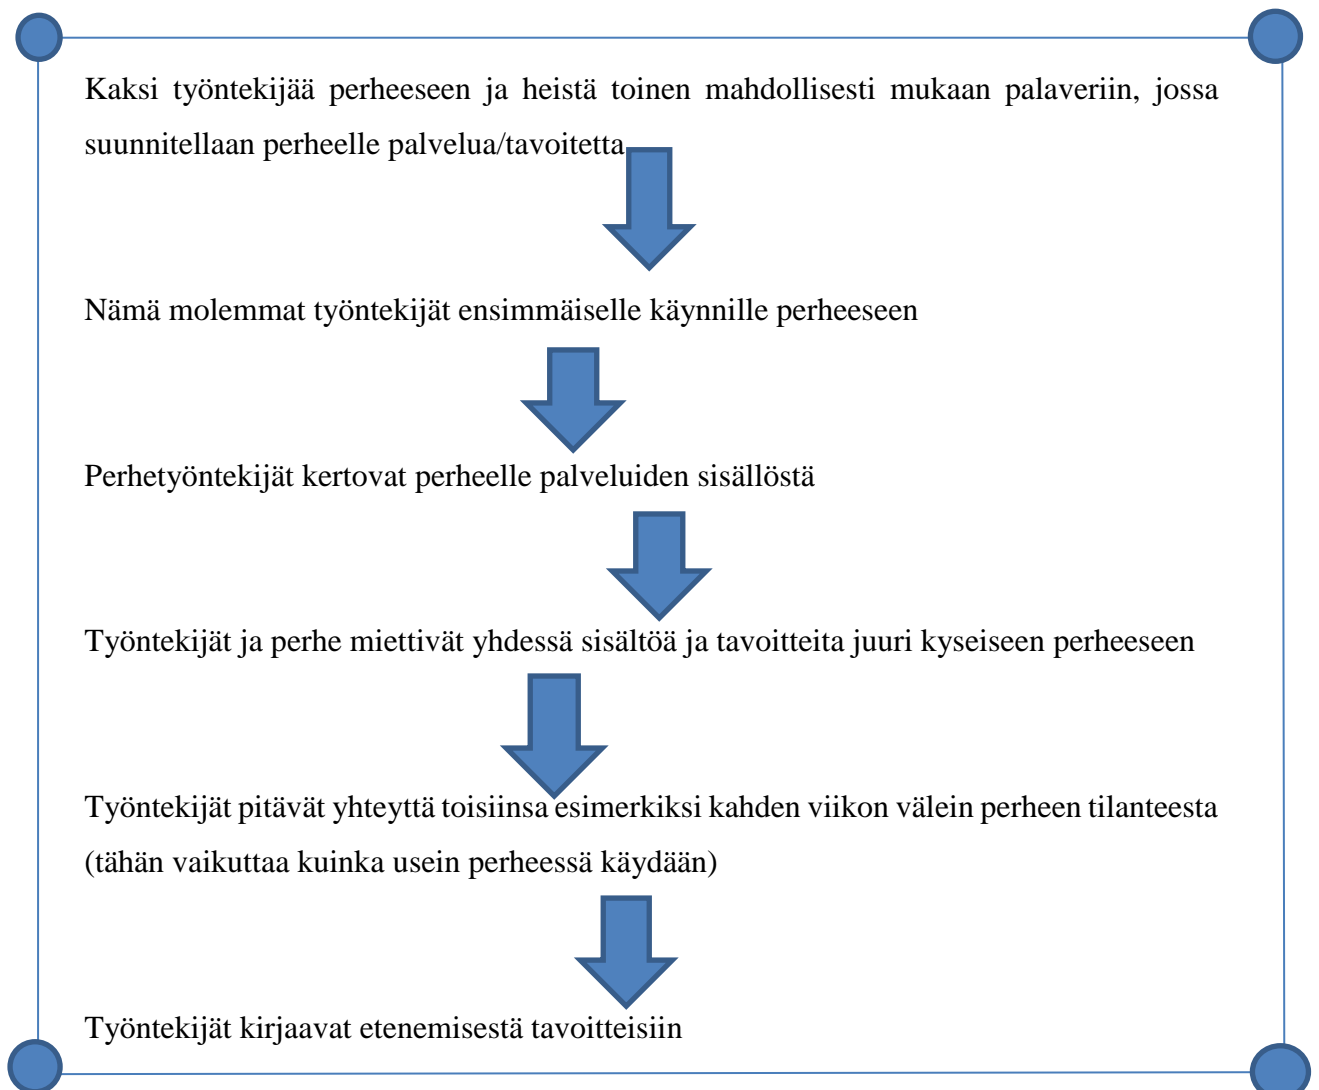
Kaksi työntekijää perheeseen ja heistä toinen mahdollisesti mukaan palaveriin, jossa suunnitellaan perheelle palvelua/tavoitetta

Nämä molemmat työntekijät ensimmäiselle käynnille perheeseen

Perhetyöntekijät kertovat perheelle palveluiden sisällöstä

Työntekijät ja perhe miettivät yhdessä sisältöä ja tavoitteita juuri kyseiseen perheeseen

Työntekijät pitävät yhteyttä toisiinsa esimerkiksi kahden viikon välein perheen tilanteesta (tähän vaikuttaa kuinka usein perheessä käydään)

Työntekijät kirjaavat etenemisestä tavoitteisiin